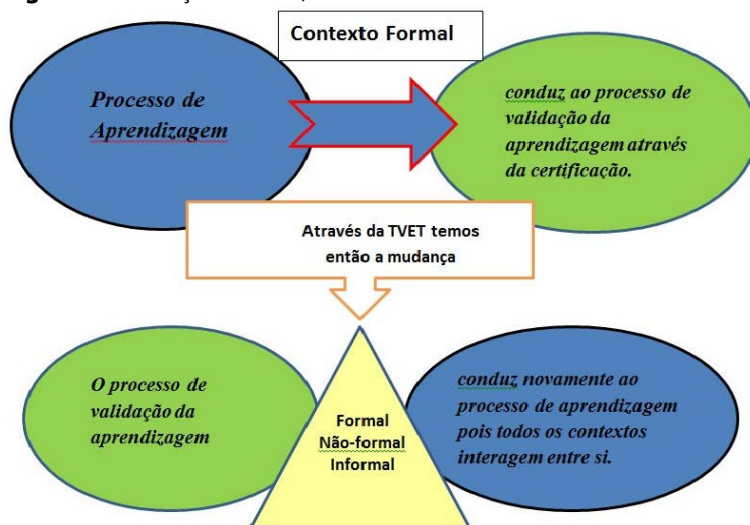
Contexto Formal

Processo de Aprendizagem

conduz ao processo de validação da aprendizagem através da certificação.

Através da TVET temos então a mudança

O processo de validação da aprendizagem

Formal
Não-formal
Informal

conduz novamente ao processo de aprendizagem pois todos os contextos interagem entre si.